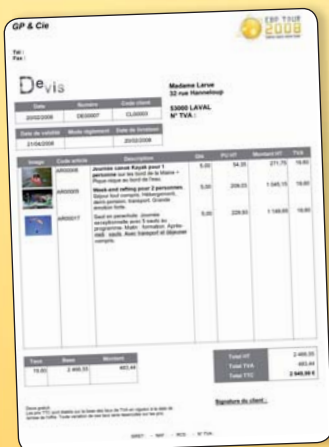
GP & Cie

ERP TOUR 2008

Tél :
Fax :

Devis

| Date | Numéro | Code client |
|---|---|---|
| 20/02/2008 | DE00007 | CL00003 |

| Date de validité | Mode règlement | Date de livraison |
|---|---|---|
| 21/04/2008 | | 20/02/2008 |

Madame Larue
32 rue Hanneloup

53000 LAVAL
N° TVA :

| Image | Code article | Description | Qté | PU HT | Montant HT | TVA |
|---|---|---|---|---|---|---|
| | AR00005 | Journée canoë Kayak pour 1 personne sur les bords de la Mayenne - Pique nique au bord de l'eau | 5,00 | 54,35 | 271,75 | 19,60 |
| | AR00005 | Week end rafting pour 2 personnes. Séjour tout compris. Hébergement, demi pension, transport. Grande émotion forte. | 5,00 | 209,03 | 1 045,15 | 19,60 |
| | AR00017 | Saut en parachute. Journée exceptionnelle avec 5 sauts au programme. Matin : formation. Après-midi : sauts. Avec transport et déjeuner compris. | 5,00 | 229,83 | 1 149,65 | 19,60 |

| Taux | Base | Montant |
|---|---|---|
| 19,60 | 2 466,55 | 483,44 |

| | |
|---|---|
| Total HT | 2 466,55 |
| Total TVA | 483,44 |
| Total TTC | 2 949,99 € |

Signature du client :

Date publié
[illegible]

SIRET - NAF - RCS - N° TVA